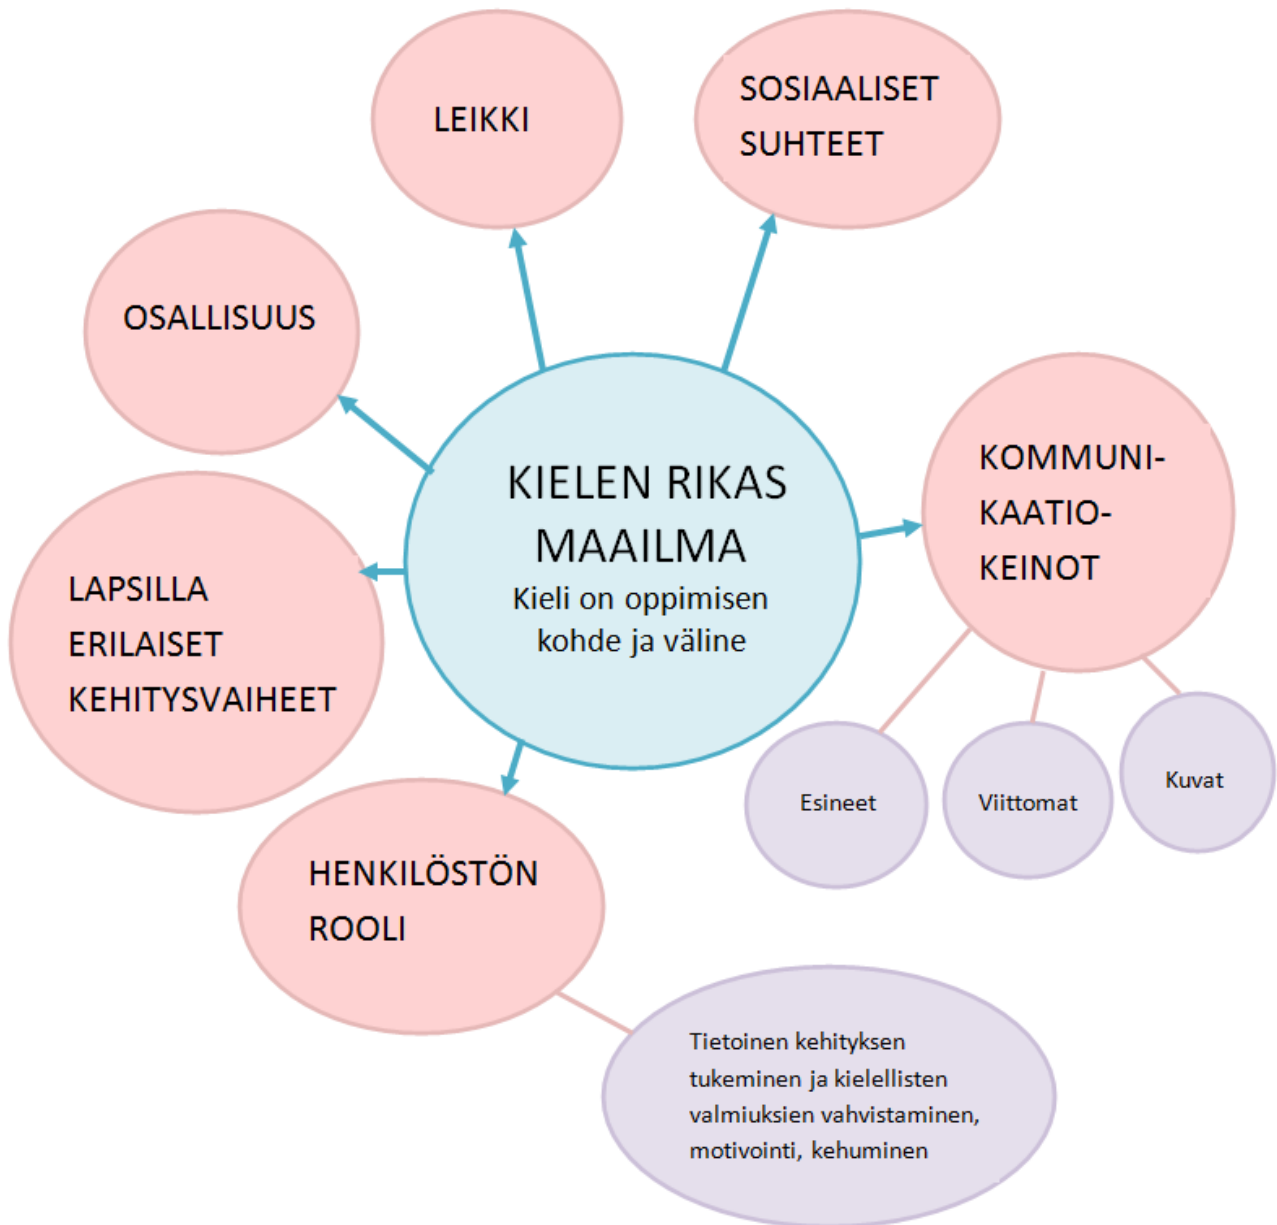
LEIKKI

SOSIAALISET SUHTEET

OSALLISUUS

KIELEN RIKAS MAAILMA
Kieli on oppimisen kohde ja väline

KOMMUNIKAATIOKEINOT

LAPSILLA ERILAISET KEHITYSVAIHEET

Esineet

Viittomat

Kuvat

HENKILÖSTÖN ROOLI

Tietoinen kehityksen tukeminen ja kielellisten valmiuksien vahvistaminen, motivointi, kehuminen